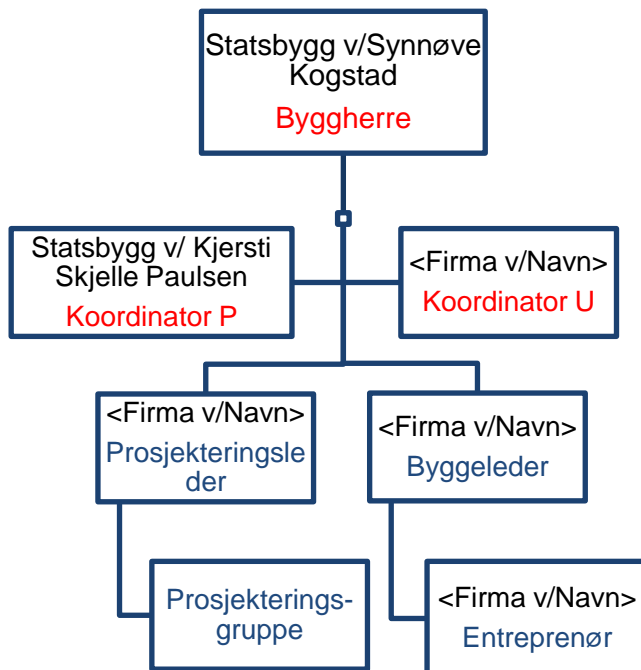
Statsbygg v/Synnøve Kogstad
Byggherre

Statsbygg v/ Kjersti Skjelle Paulsen
Koordinator P

<Firma v/Navn>
Koordinator U

<Firma v/Navn>
Prosjekteringsleder

<Firma v/Navn>
Byggeleder

Prosjekterings-gruppe

<Firma v/Navn>
Entreprenør